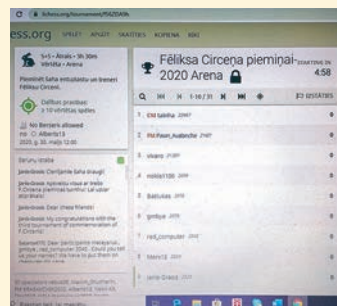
lichess.org/tournament/

ess.org SPĒLĒT APGŪT SKATĪTIES KOPIENA RĪKI

5+5 • Ātrais • 36 300m Vērtētās • Arena

Piemiņa šaha entuziasts un trenera Fēliksa Circeņa.

Dalības prasības: ≥ 10 vērtētas spēles

No Berserk allowed

mo Alberts13
2020. g. 30. maijs 12:00

Turnīru tērzētava

Janis-Grass: Cienījamie šaha draugi!

Janis-Grass: Apsveicu visus ar šo Fēliksa Circeņa piemiņas turnīru! Lai veicas!

Janis-Grass: Dear chess friends!

Janis-Grass: My congratulations with the third tournament of commemoration of F. Circeņš!

Fēliksa Circeņa piemiņai 2020 Arena

SĀKSIES PĒC 4:58

1-10 / 31

STATISTIKA

1 GM Sakha 2060
2 FM Pavel_Avdenko 2160
3 vivaro 2180
4 nikita1100 2040
5 Baltukas 2010
6 gmbye 2000
7 red_computer 1950
8 Merry 1933
9 Janis-Grass 2000